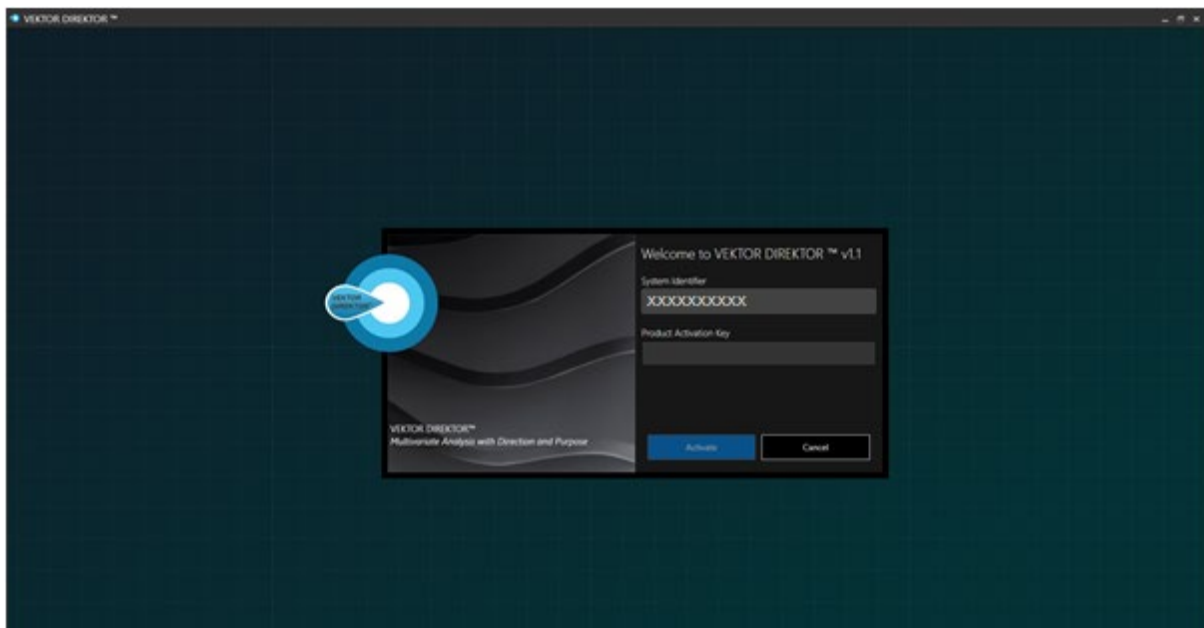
VEKTOR DIREKTOR ™

VEKTOR DIREKTOR

Welcome to VEKTOR DIREKTOR ™ v1.1

System Identifier

XXXXXXXXXX

Product Activation Key

VEKTOR DIREKTOR™
Multivariate Analysis with Direction and Purpose

Activate

Cancel